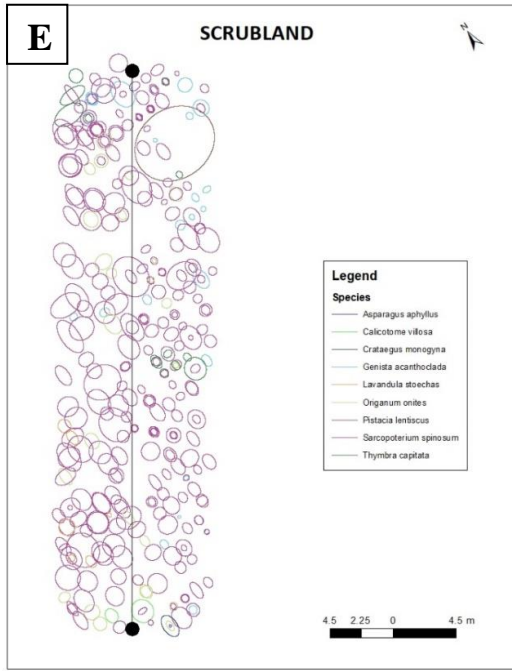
E

SCRUBLAND

N

Legend
Species
Asparagus aphyllus
Calicotome villosa
Crataegus monogyna
Genista acanthoclada
Lavandula stoechas
Origanum onites
Pistacia lentiscus
Sarcopoterium spinosum
Thymbra capitata

4.5 2.25 0 4.5 m